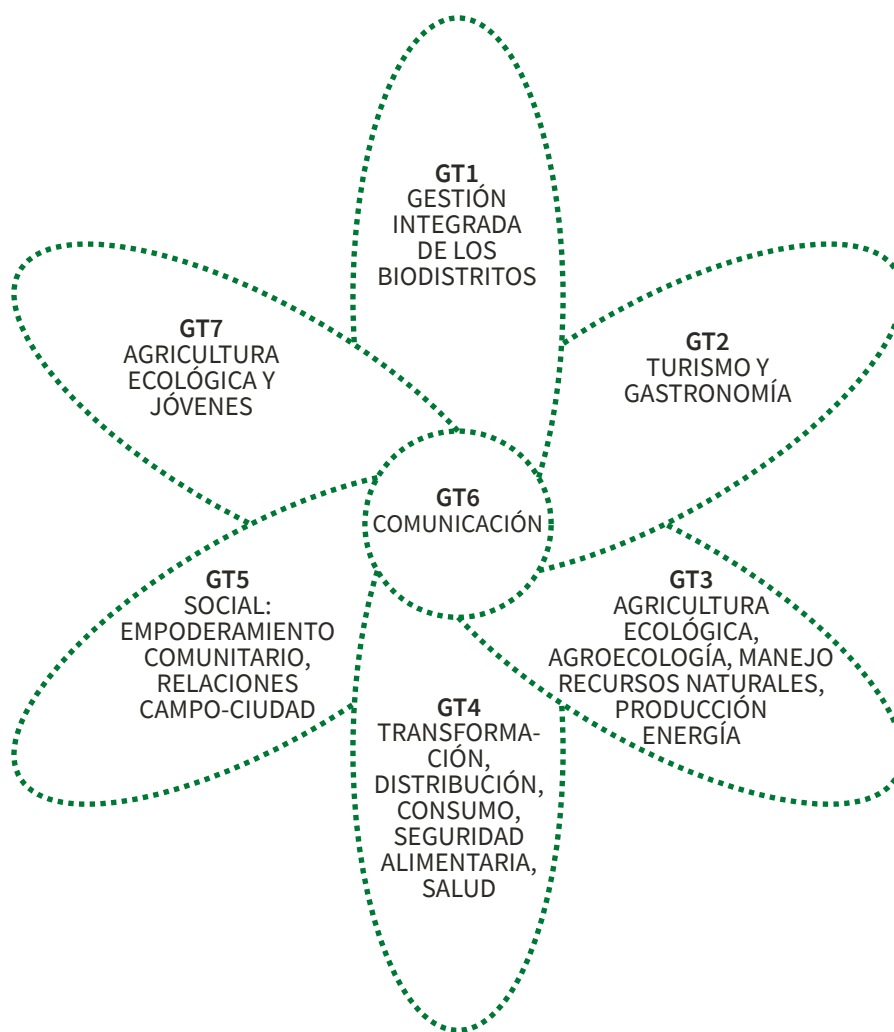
**GT1**
GESTIÓN INTEGRADA DE LOS BIODISTRITOS

**GT7**
AGRICULTURA ECOLÓGICA Y JÓVENES

**GT2**
TURISMO Y GASTRONOMÍA

**GT6**
COMUNICACIÓN

**GT5**
SOCIAL: EMPODERAMIENTO COMUNITARIO, RELACIONES CAMPO-CIUDAD

**GT3**
AGRICULTURA ECOLÓGICA, AGROECOLOGÍA, MANEJO RECURSOS NATURALES, PRODUCCIÓN ENERGÍA

**GT4**
TRANSFORMACIÓN, DISTRIBUCIÓN, CONSUMO, SEGURIDAD ALIMENTARIA, SALUD